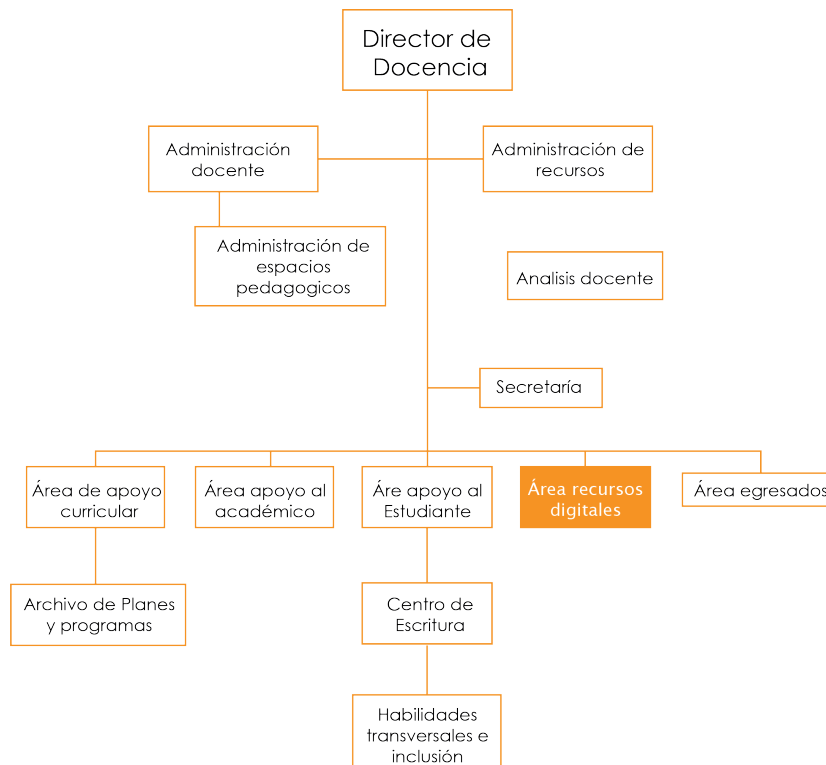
Director de Docencia

Administración docente

Administración de recursos

Administración de espacios pedagogicos

Analisis docente

Secretaría

Área de apoyo curricular

Área apoyo al académico

Áre apoyo al Estudiante

Área recursos digitales

Área egresados

Archivo de Planes y programas

Centro de Escritura

Habilidades transversales e inclusión